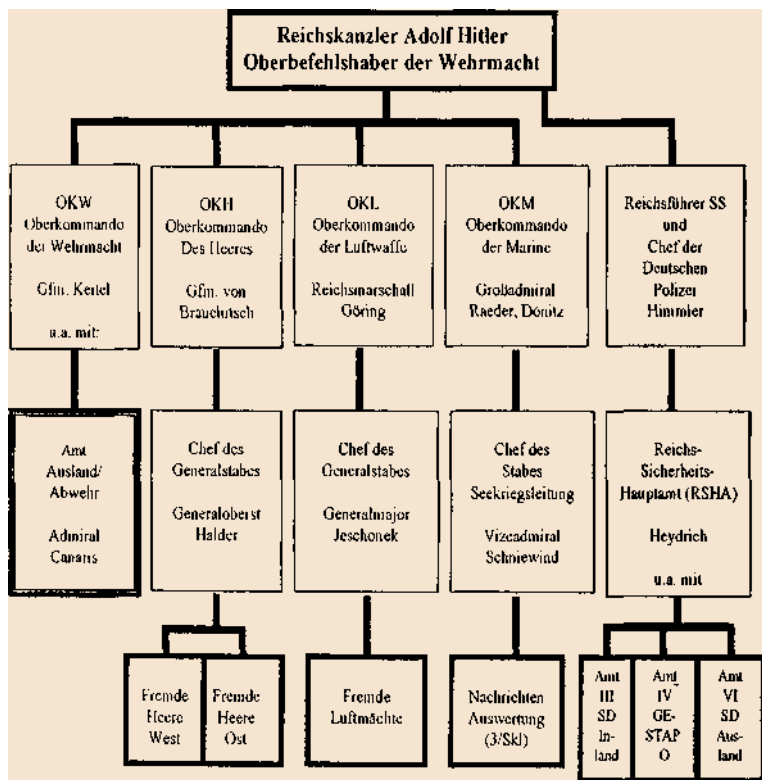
Reichskanzler Adolf Hitler
Oberbefehlshaber der Wehrmacht

OKW
Oberkommando der Wehrmacht

Gfm. Keitel

u.a. mit:

OKH
Oberkommando Des Heeres

Gfm. von Brauchitsch

OKL
Oberkommando der Luftwaffe

Reichsmarschall Göring

OKM
Oberkommando der Marine

Großadmiral Raeder, Dönitz

Reichsführer SS und Chef der Deutschen Polizei Himmler

Amt Ausland/ Abwehr

Admiral Canaris

Chef des Generalstabes

Generaloberst Halder

Chef des Generalstabes

Generalmajor Jeschonek

Chef des Stabes Seekriegsleitung

Vizeadmiral Schniewind

Reichs-Sicherheits-Hauptamt (RSHA)

Heydrich

u.a. mit

Fremde Heere West

Fremde Heere Ost

Fremde Luftmächte

Nachrichten Auswertung (3/Skl)

Amt III SD Inland

Amt IV GE-STAPO

Amt VI SD Ausland